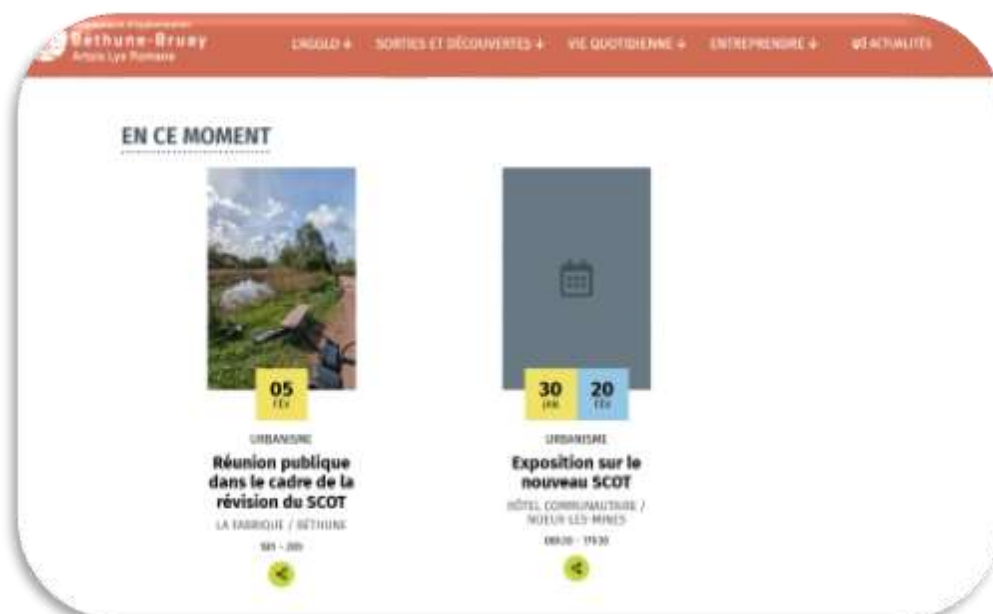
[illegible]
Béthune-Bruay
Artois Lys Romane

L'AGGLO + SORTIES ET DÉCOUVERTES + VIE QUOTIDIENNE + ENTREPRENDRE + ACTUALITÉS

EN CE MOMENT

05
FÉV

URBANISME

Réunion publique dans le cadre de la révision du SCOT

LA FABRIQUE / BÉTHUNE

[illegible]

30
JAN

20
FÉV

URBANISME

Exposition sur le nouveau SCOT

HÔTEL COMMUNAUTAIRE / NOEUX-LES-MINES

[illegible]